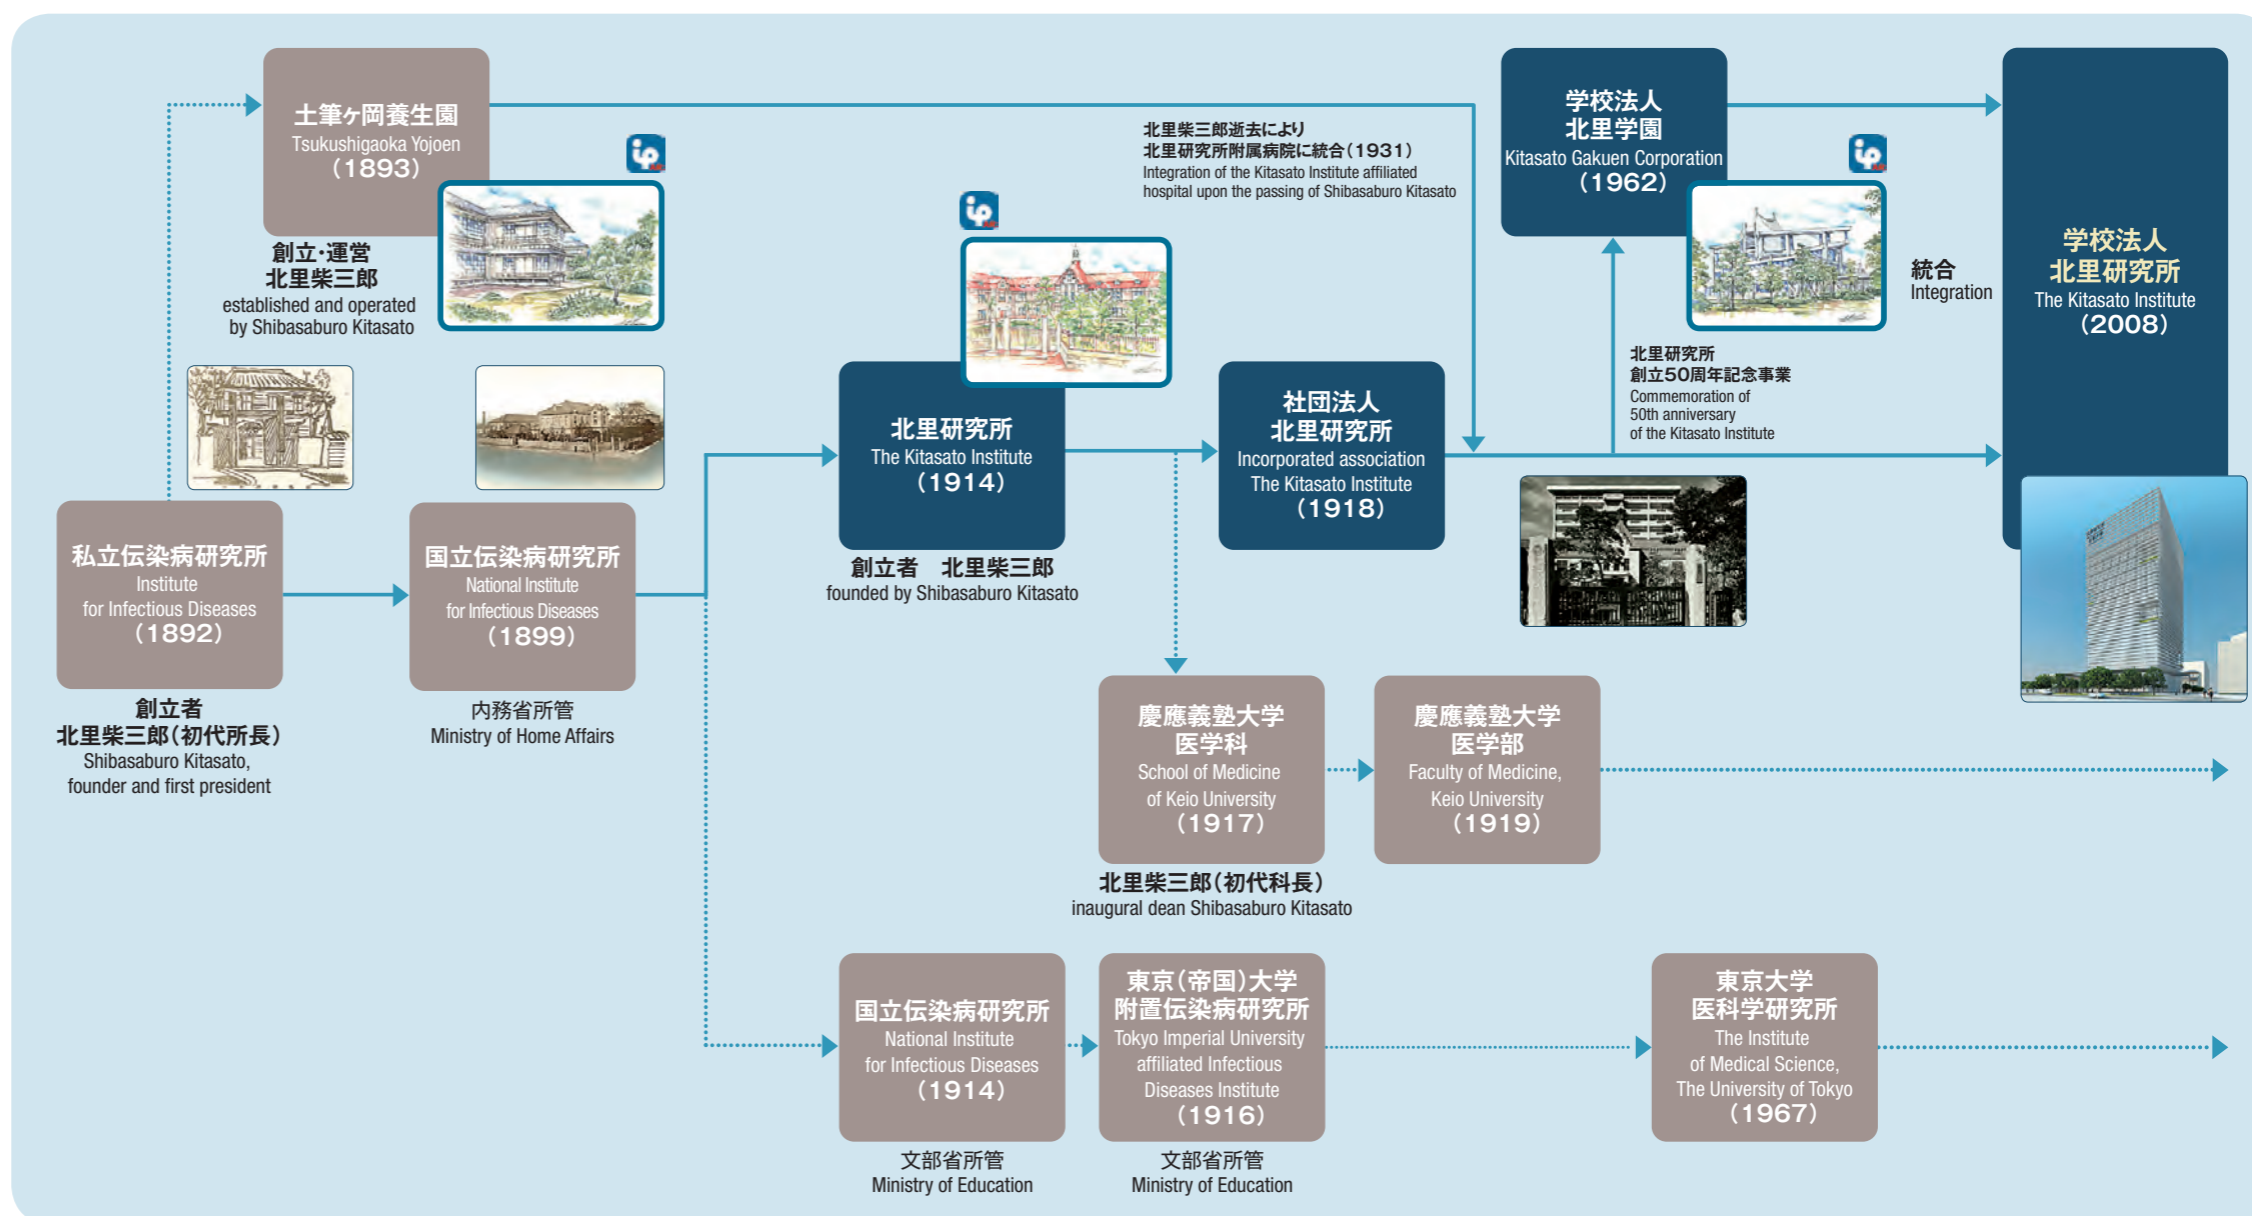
土筆ヶ岡養生園
Tsukushigaoka Yojoen
(1893)

創立·運営
北里柴三郎
established and operated by Shibasaburo Kitasato

北里柴三郎逝去により
北里研究所附属病院に統合(1931)
Integration of the Kitasato Institute affiliated hospital upon the passing of Shibasaburo Kitasato

学校法人
北里学園
Kitasato Gakuen Corporation
(1962)

統合
Integration

学校法人
北里研究所
The Kitasato Institute
(2008)

北里研究所
創立50周年記念事業
Commemoration of 50th anniversary of the Kitasato Institute

北里研究所
The Kitasato Institute
(1914)

創立者 北里柴三郎
founded by Shibasaburo Kitasato

社団法人
北里研究所
Incorporated association The Kitasato Institute
(1918)

私立伝染病研究所
Institute for Infectious Diseases
(1892)

創立者
北里柴三郎(初代所長)
Shibasaburo Kitasato, founder and first president

国立伝染病研究所
National Institute for Infectious Diseases
(1899)

内務省所管
Ministry of Home Affairs

慶應義塾大学
医学科
School of Medicine of Keio University
(1917)

慶應義塾大学
医学部
Faculty of Medicine, Keio University
(1919)

北里柴三郎(初代科長)
inaugural dean Shibasaburo Kitasato

国立伝染病研究所
National Institute for Infectious Diseases
(1914)

文部省所管
Ministry of Education

東京(帝国)大学
附置伝染病研究所
Tokyo Imperial University affiliated Infectious Diseases Institute
(1916)

文部省所管
Ministry of Education

東京大学
医科学研究所
The Institute of Medical Science, The University of Tokyo
(1967)